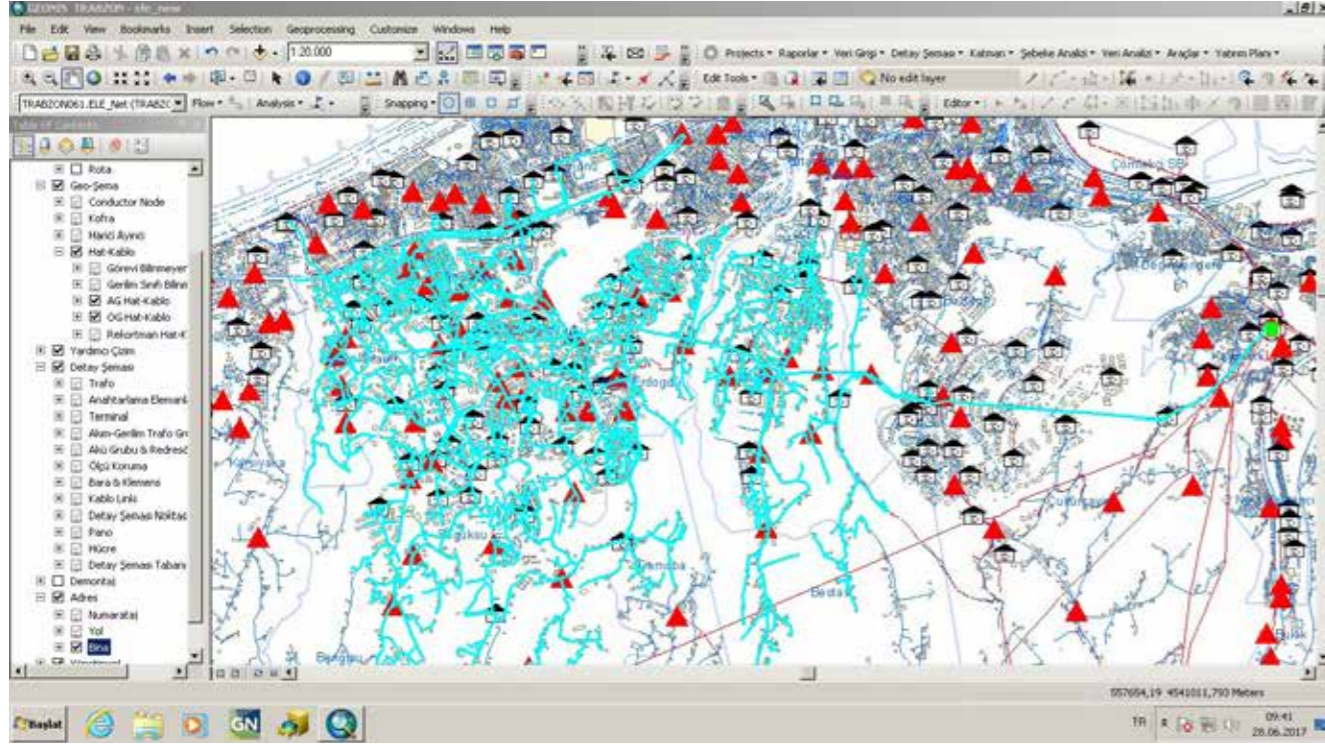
GEOMIS TRABZON - sfo_new

File Edit View Bookmarks Insert Selection Geoprocessing Customize Windows Help

1:20.000

Projects • Raporlar • Veri Girişi • Detay Şeması • Katman • Şebeke Analizi • Veri Analizi • Araçlar • Yatırım Planı •

Edit Tools • No edit layer

TRABZON061.ELE_Net (TRABZ Flow • Analysis • Snapping • Editor •

Table Of Contents

Rota
Geo-Şema
Conductor Node
Kofra
Harici Ayırıcı
Hat-Kablo
Görevi Bilinmeyen
Gerilim Sınıfı Bilinm
AG Hat-Kablo
OG Hat-Kablo
Rekortman Hat-K
Yardımcı Çizim
Detay Şeması
Trafo
Anahtarlama Elemanı
Terminal
Akım-Gerilim Trafo Gr
Akü Grubu & Redresö
Ölçü Koruma
Bara & Klemens
Kablo Links
Detay Şeması Noktas
Pano
Hücre
Detay Şeması Tabanı
Demontaj
Adres
Numarataj
Yol
Bina

557654,19 4541011,793 Meters

Başlat

TR 09:41 28.06.2017